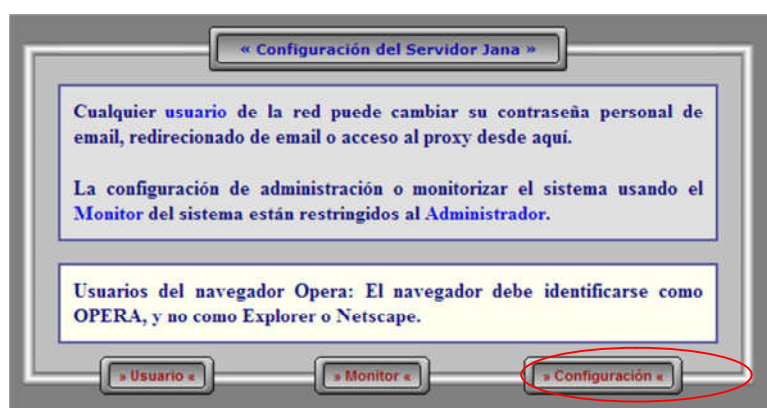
« Configuración del Servidor Jana »

Cualquier usuario de la red puede cambiar su contraseña personal de email, redirecionado de email o acceso al proxy desde aquí.

La configuración de administración o monitorizar el sistema usando el Monitor del sistema están restringidos al Administrador.

Usuarios del navegador Opera: El navegador debe identificarse como OPERA, y no como Explorer o Netscape.

» Usuario «

» Monitor «

» Configuración «